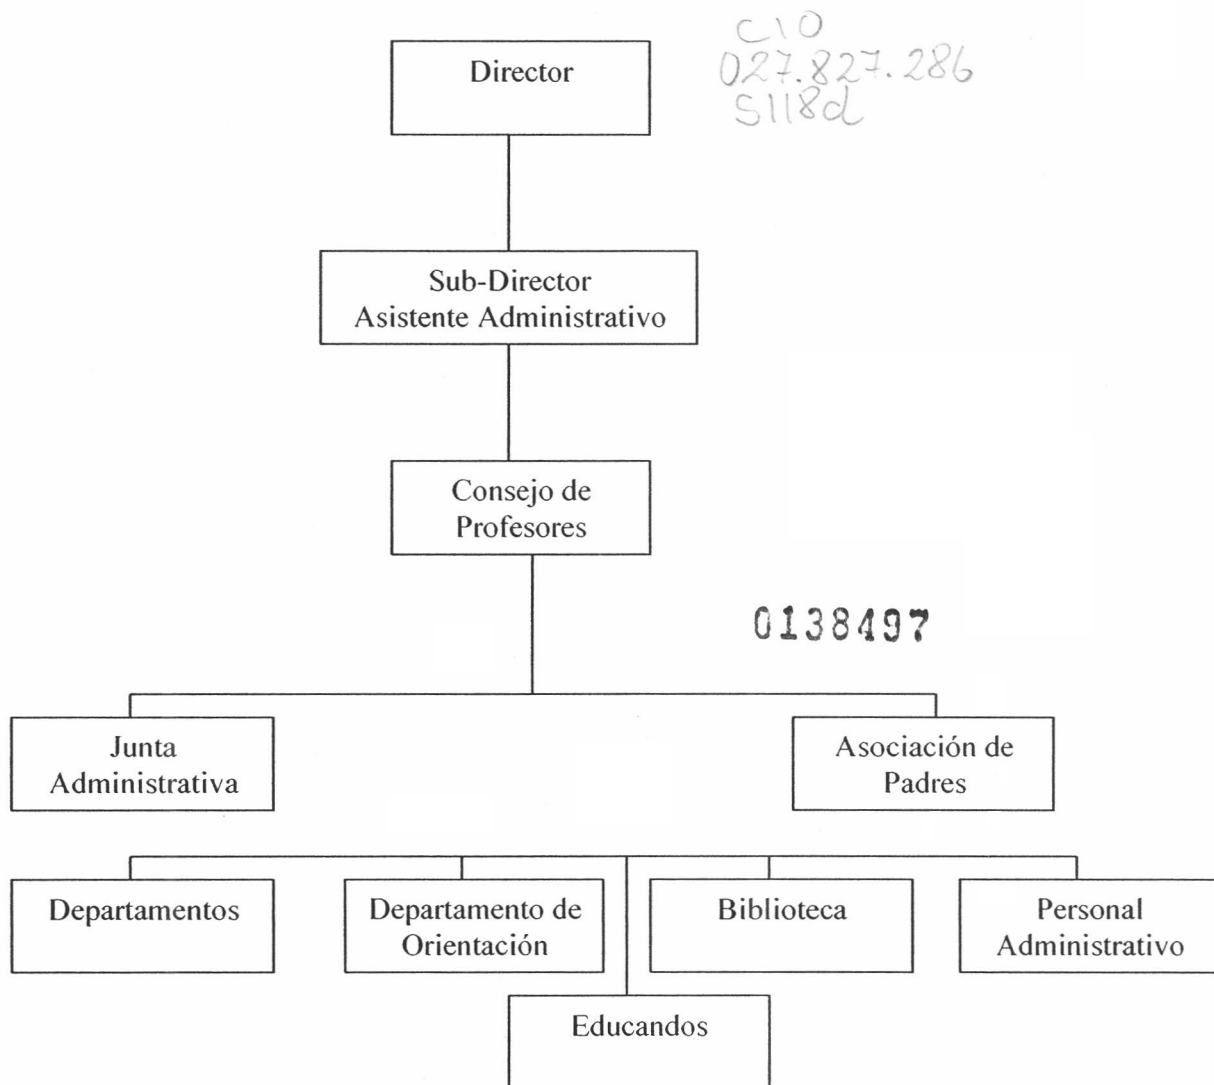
C10
027.827.286
S118d

Director

Sub-Director
Asistente Administrativo

Consejo de
Profesores

0138497

Junta
Administrativa

Asociación de
Padres

Departamentos

Departamento de
Orientación

Biblioteca

Personal
Administrativo

Educandos